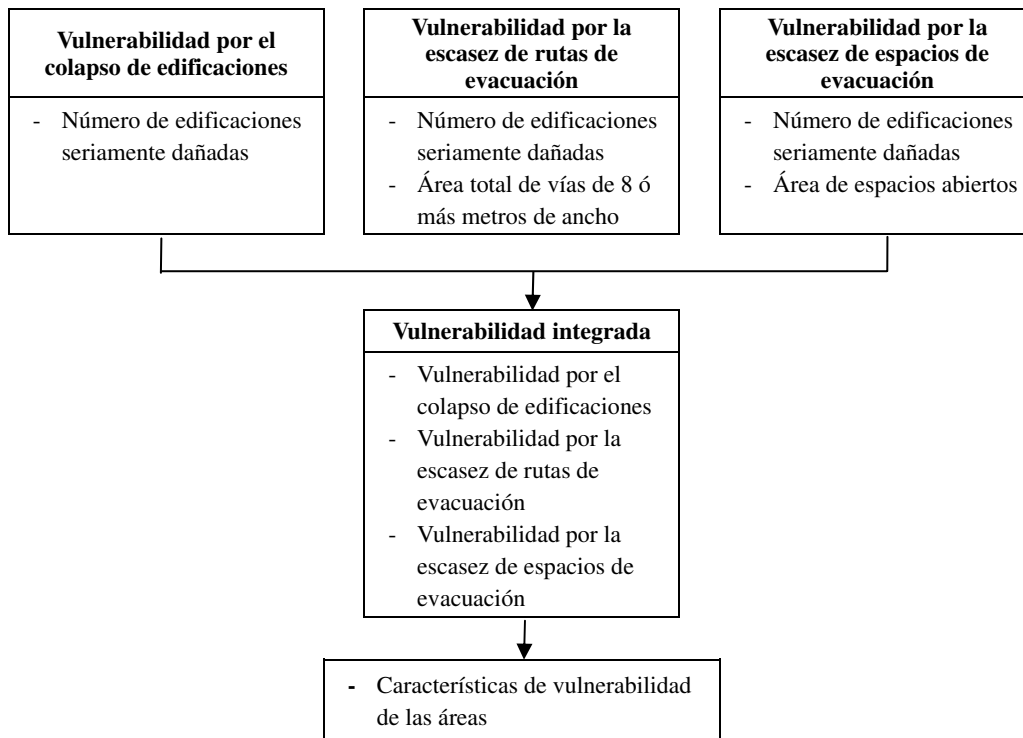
**Vulnerabilidad por el colapso de edificaciones**

- Número de edificaciones seriamente dañadas

**Vulnerabilidad por la escasez de rutas de evacuación**

- Número de edificaciones seriamente dañadas
- Área total de vías de 8 ó más metros de ancho

**Vulnerabilidad por la escasez de espacios de evacuación**

- Número de edificaciones seriamente dañadas
- Área de espacios abiertos

**Vulnerabilidad integrada**

- Vulnerabilidad por el colapso de edificaciones
- Vulnerabilidad por la escasez de rutas de evacuación
- Vulnerabilidad por la escasez de espacios de evacuación

- Características de vulnerabilidad de las áreas